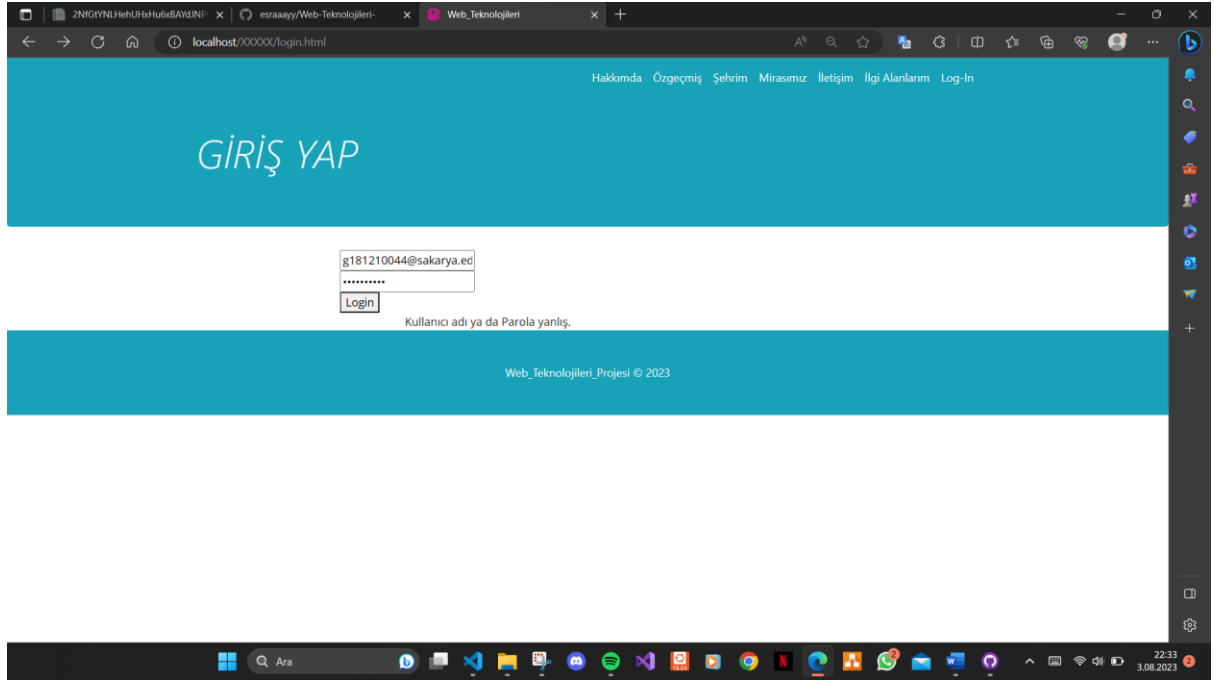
2NfGtYNLHehUHxHu6xBAYdJNP ×
esraaayy/Web-Teknolojileri- ×
Web_Teknolojileri ×
localhost/XXXXX/login.html

Hakkımda Özgeçmiş Şehrim Mirasımız İletişim İlgi Alanlarım Log-In

GİRİŞ YAP

g181210044@sakarya.ed
••••••••••
Login
Kullanıcı adı ya da Parola yanlış.

Web_Teknolojileri_Projesi © 2023

Ara
22:33
3.08.2023